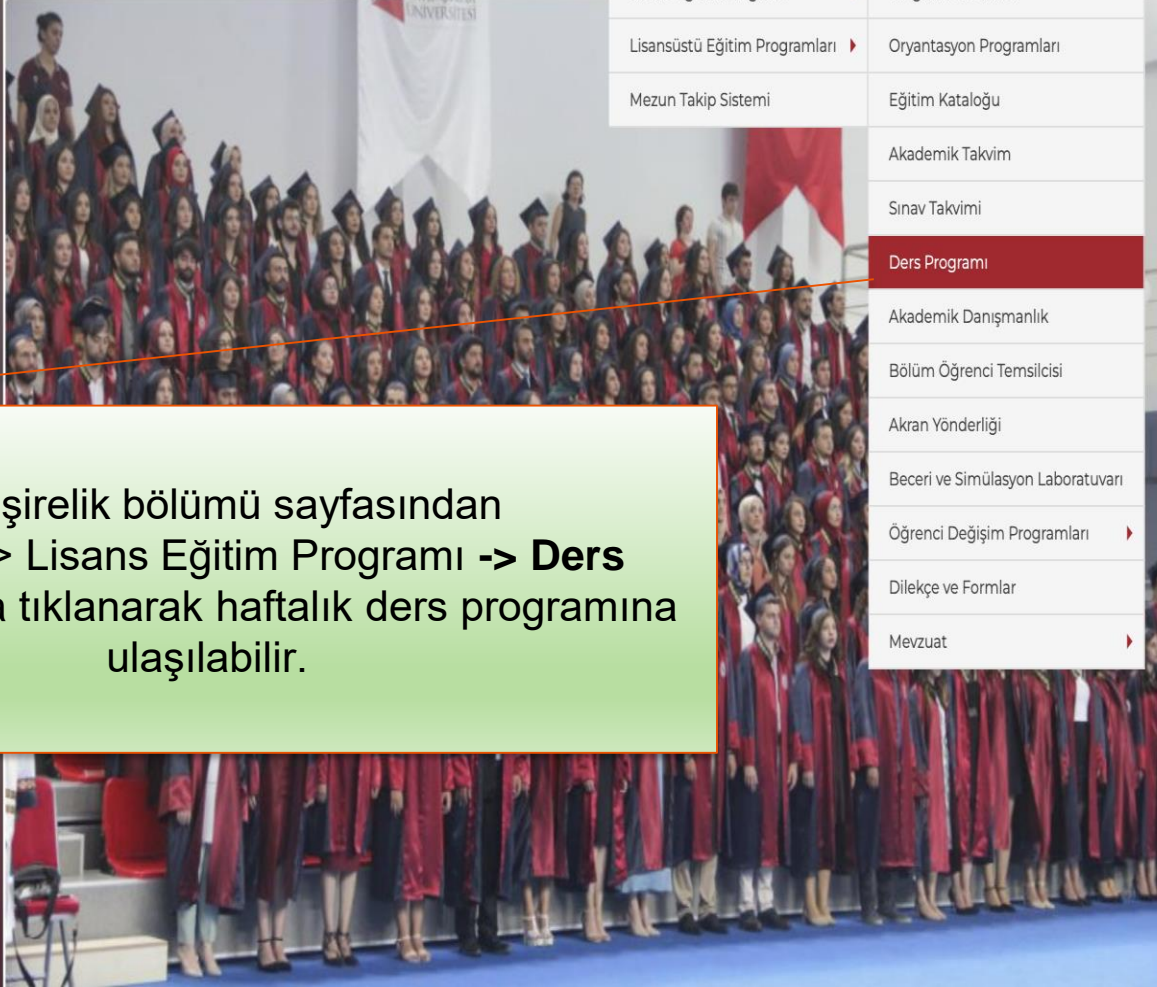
ÜNIVERSITESI

Lisansüstü Eğitim Programları

Mezun Takip Sistemi

Oryantasyon Programları

Eğitim Kataloğu

Akademik Takvim

Sınav Takvimi

Ders Programı

Akademik Danışmanlık

Bölüm Öğrenci Temsilcisi

Akran Yönderliği

Beceri ve Simülasyon Laboratuvarı

Öğrenci Değişim Programları

Dilekçe ve Formlar

Mevzuat

şirelik bölümü sayfasından > Lisans Eğitim Programı **-> Ders** a tıklanarak haftalık ders programına ulaşılabilir.